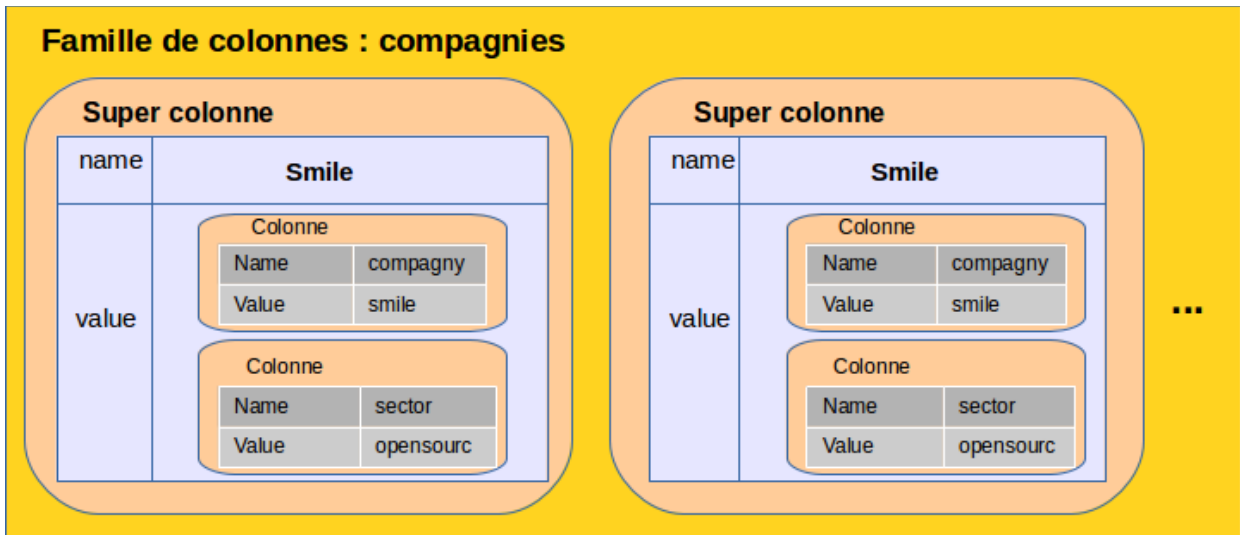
Famille de colonnes : compagnies

Super colonne

| name | Smile |
|---|---|
| value | |

Colonne

| Name | compagny |
|---|---|
| Value | smile |

Colonne

| Name | sector |
|---|---|
| Value | opensourc |

Super colonne

| name | Smile |
|---|---|
| value | |

Colonne

| Name | compagny |
|---|---|
| Value | smile |

Colonne

| Name | sector |
|---|---|
| Value | opensourc |

...